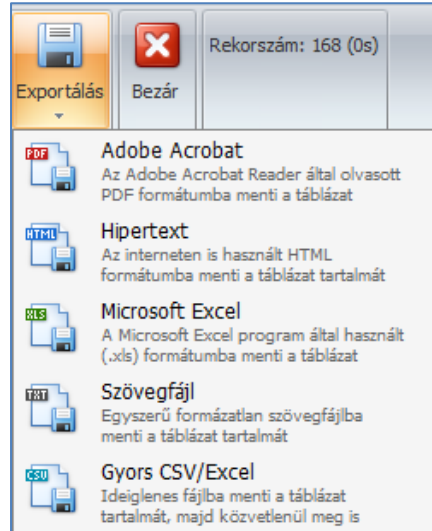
Exportálás

Bezár

Rekorszám: 168 (0s)

PDF
Adobe Acrobat
Az Adobe Acrobat Reader által olvasott PDF formátumba menti a táblázat

HTML
Hipertext
Az interneten is használt HTML formátumba menti a táblázat tartalmát

XLS
Microsoft Excel
A Microsoft Excel program által használt (.xls) formátumba menti a táblázat

TXT
Szövegfájl
Egyszerű formázatlan szövegfájlba menti a táblázat tartalmát

CSV
Gyors CSV/Excel
Ideiglenes fájlba menti a táblázat tartalmát, majd közvetlenül meg is